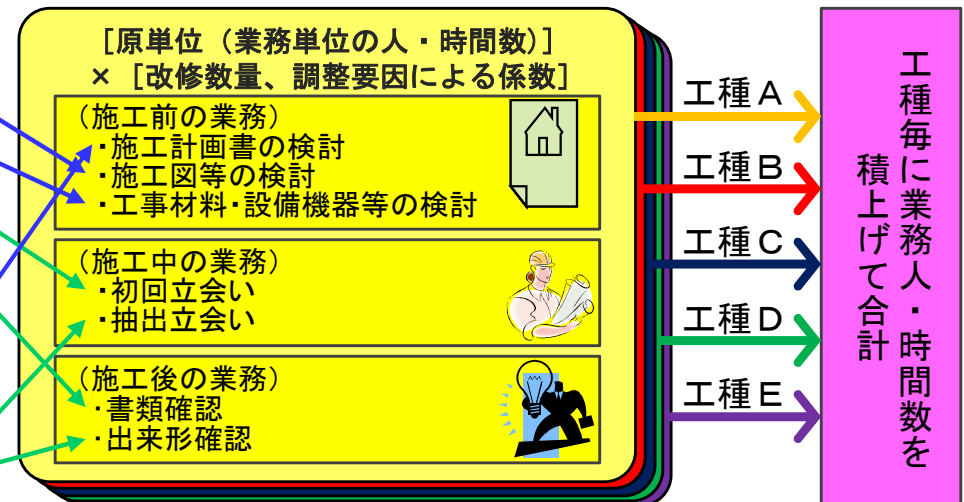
［原単位（業務単位の人・時間数）］
×［改修数量、調整要因による係数］

（施工前の業務）
・施工計画書の検討
・施工図等の検討
・工事材料・設備機器等の検討

（施工中の業務）
・初回立会い
・抽出立会い

（施工後の業務）
・書類確認
・出来形確認

工種Ａ
工種Ｂ
工種Ｃ
工種Ｄ
工種Ｅ

工種毎に業務人・時間数を積上げて合計